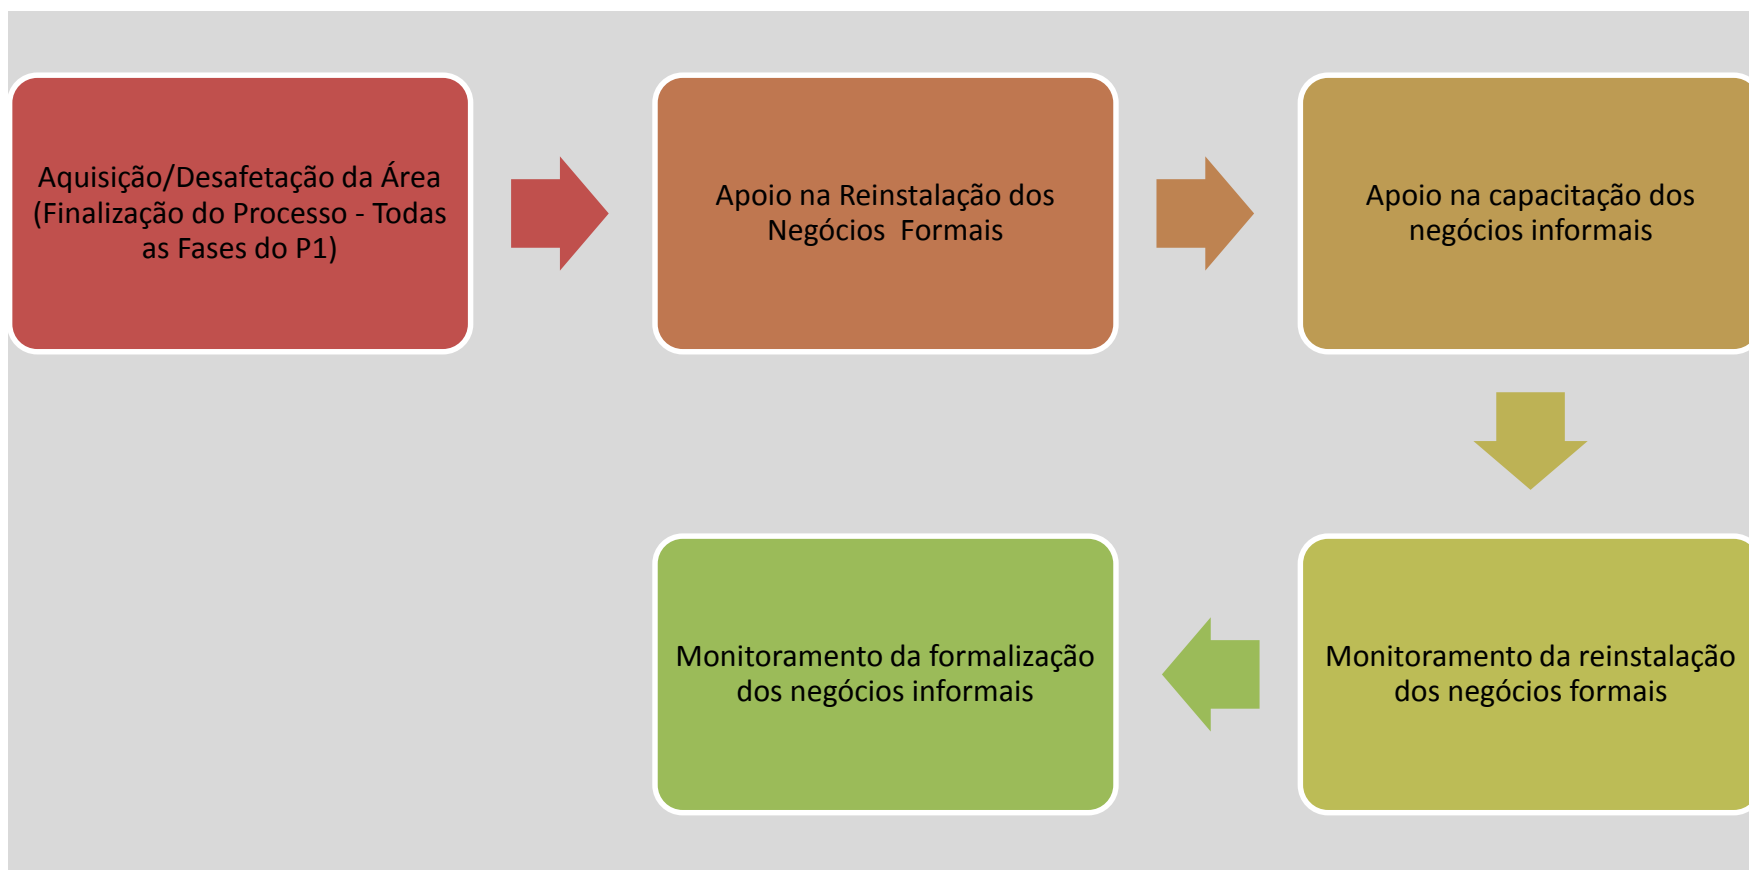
Aquisição/Desafetação da Área (Finalização do Processo - Todas as Fases do P1)

Apoio na Reinstalação dos Negócios Formais

Apoio na capacitação dos negócios informais

Monitoramento da reinstalação dos negócios formais

Monitoramento da formalização dos negócios informais